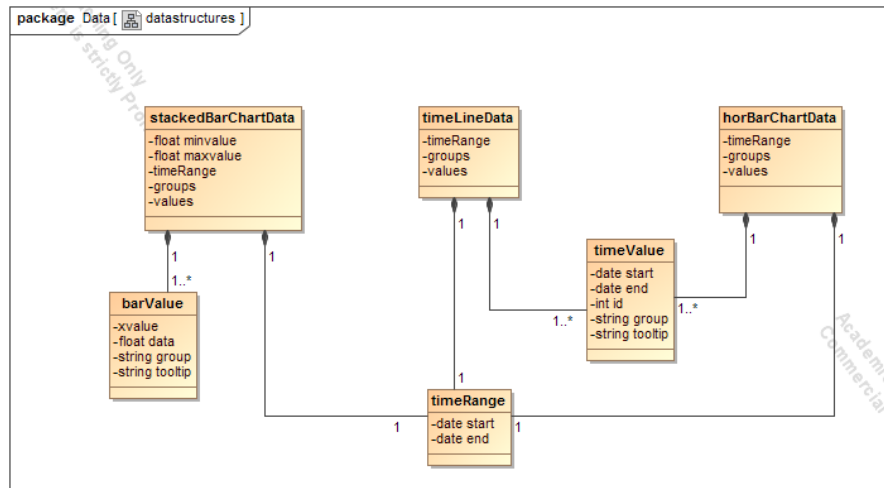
package Data [ datastructures ]

stackedBarChartData
-float minvalue
-float maxvalue
-timeRange
-groups
-values

timeLineData
-timeRange
-groups
-values

horBarChartData
-timeRange
-groups
-values

timeValue
-date start
-date end
-int id
-string group
-string tooltip

barValue
-xvalue
-float data
-string group
-string tooltip

timeRange
-date start
-date end

1
1..*
1
1
1
1..*
1..*
1
1
1
1
1

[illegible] Only
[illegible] is strictly Pro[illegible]
Academ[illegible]
Commercia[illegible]